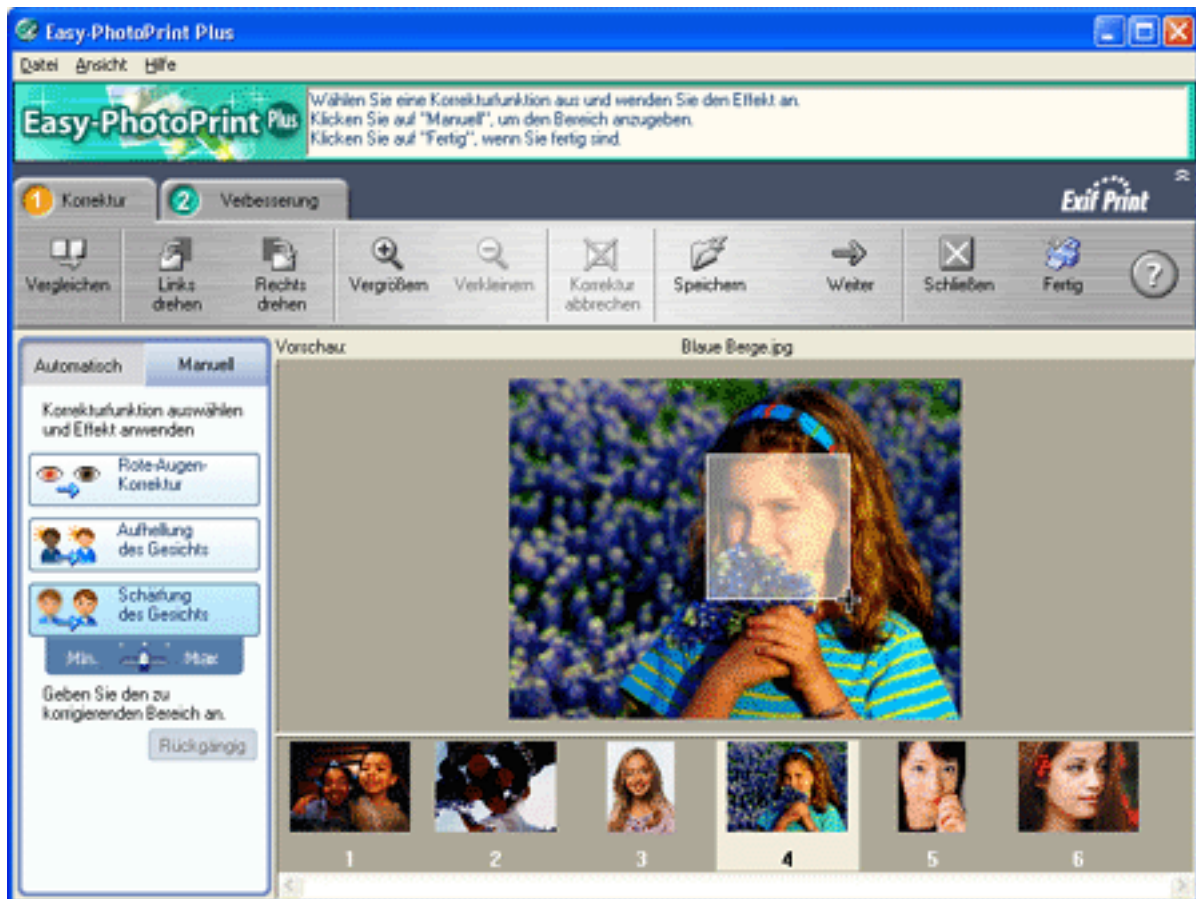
Easy-PhotoPrint Plus

Datei Ansicht Hilfe

Easy-PhotoPrint Plus

Wählen Sie eine Korrekturfunktion aus und wenden Sie den Effekt an.
Klicken Sie auf "Manuell", um den Bereich anzugeben.
Klicken Sie auf "Fertig", wenn Sie fertig sind.

1 Korrektur
2 Verbesserung

Exif Print

Vergleichen
Links drehen
Rechts drehen
Vergrößern
Verkleinern
Korrektur abbrechen
Speichern
Weiter
Schließen
Fertig

Automatisch
Manuell

Korrekturfunktion auswählen und Effekt anwenden

Rote-Augen-Korrektur

Aufhellung des Gesichts

Schärfung des Gesichts

Min.
Max.

Geben Sie den zu korrigierenden Bereich an.

Rückgängig

Vorschau:
Blaue Berge.jpg

1
2
3
4
5
6